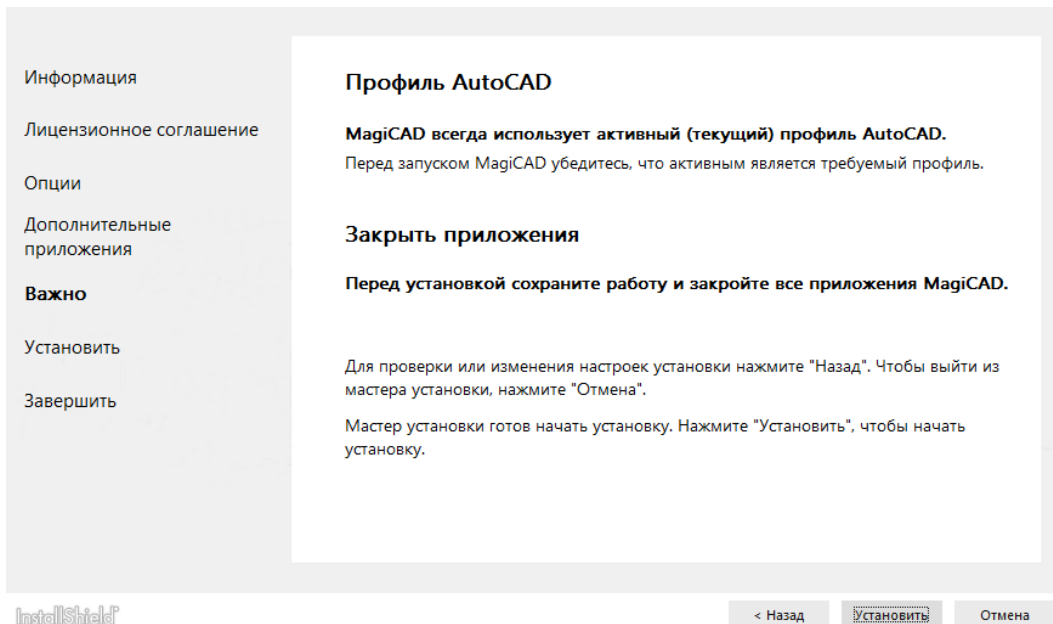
Информация

Лицензионное соглашение

Опции

Дополнительные приложения

Важно

Установить

Завершить

Профиль AutoCAD

MagiCAD всегда использует активный (текущий) профиль AutoCAD.

Перед запуском MagiCAD убедитесь, что активным является требуемый профиль.

Закрыть приложения

Перед установкой сохраните работу и закройте все приложения MagiCAD.

Для проверки или изменения настроек установки нажмите "Назад". Чтобы выйти из мастера установки, нажмите "Отмена".

Мастер установки готов начать установку. Нажмите "Установить", чтобы начать установку.

InstallShield

< Назад

Установить

Отмена